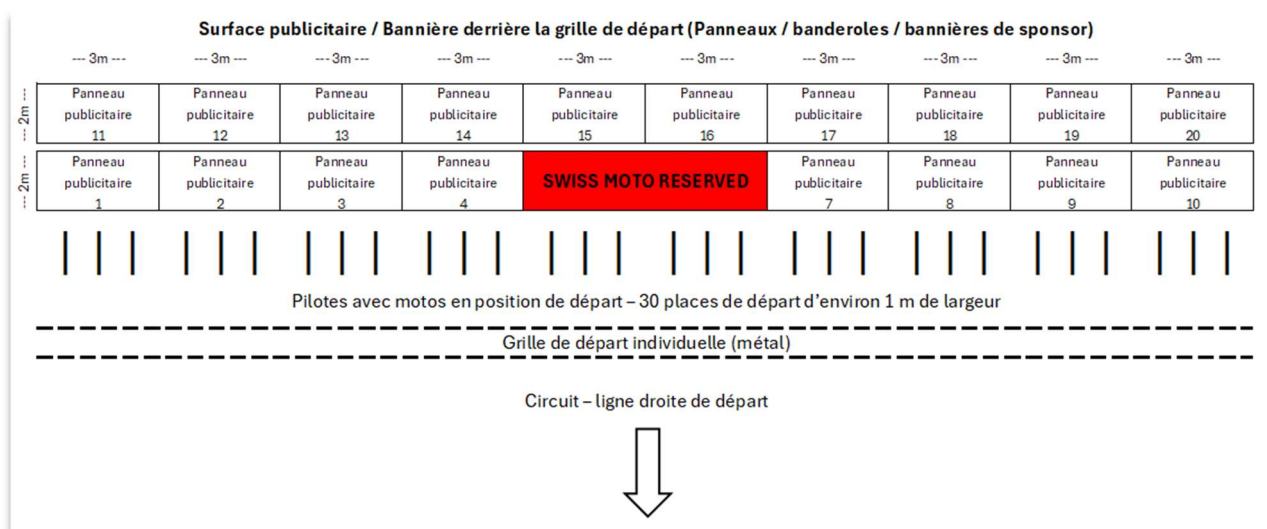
Surface publicitaire / Bannière derrière la grille de départ (Panneaux / banderoles / bannières de sponsor)

| --- 3m --- | --- 3m --- | --- 3m --- | --- 3m --- | --- 3m --- | --- 3m --- | --- 3m --- | --- 3m --- | --- 3m --- | --- 3m --- |
|---|---|---|---|---|---|---|---|---|---|
| Panneau publicitaire 11 | Panneau publicitaire 12 | Panneau publicitaire 13 | Panneau publicitaire 14 | Panneau publicitaire 15 | Panneau publicitaire 16 | Panneau publicitaire 17 | Panneau publicitaire 18 | Panneau publicitaire 19 | Panneau publicitaire 20 |
| Panneau publicitaire 1 | Panneau publicitaire 2 | Panneau publicitaire 3 | Panneau publicitaire 4 | SWISS MOTO RESERVED | | Panneau publicitaire 7 | Panneau publicitaire 8 | Panneau publicitaire 9 | Panneau publicitaire 10 |

--- 2m ---
--- 2m ---

Pilotes avec motos en position de départ – 30 places de départ d'environ 1 m de largeur

Grille de départ individuelle (métal)

Circuit – ligne droite de départ